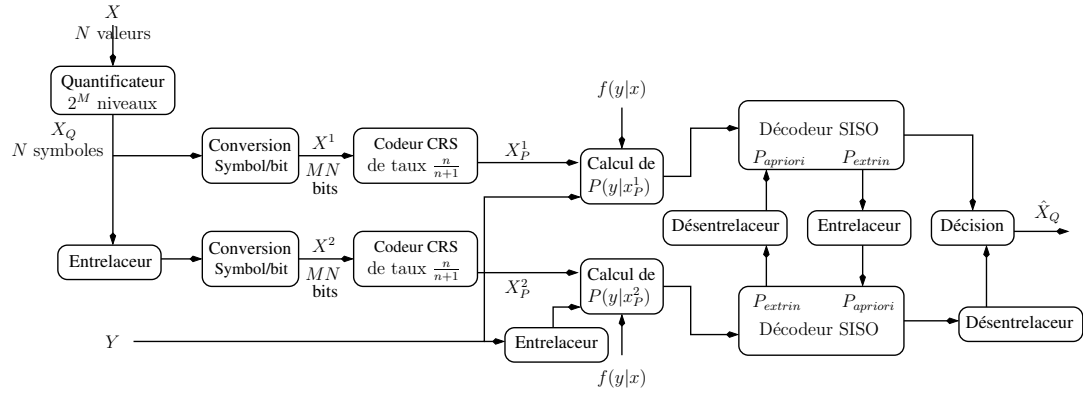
$X$
$N$ valeurs

Quantificateur
$2^M$ niveaux

$X_Q$
$N$ symboles

Conversion
Symbol/bit

$X^1$
$MN$
bits

Codeur CRS
de taux $\frac{n}{n+1}$

$X_P^1$

$f(y|x)$

Calcul de
$P(y|x_P^1)$

Décodeur SISO
$P_{apriori}$ $P_{extrin}$

Désentrelaceur

Entrelaceur

Décision

$\hat{X}_Q$

Entrelaceur

Conversion
Symbol/bit

$X^2$
$MN$
bits

Codeur CRS
de taux $\frac{n}{n+1}$

$X_P^2$

Calcul de
$P(y|x_P^2)$

$P_{extrin}$ $P_{apriori}$
Décodeur SISO

Désentrelaceur

$Y$

Entrelaceur

$f(y|x)$